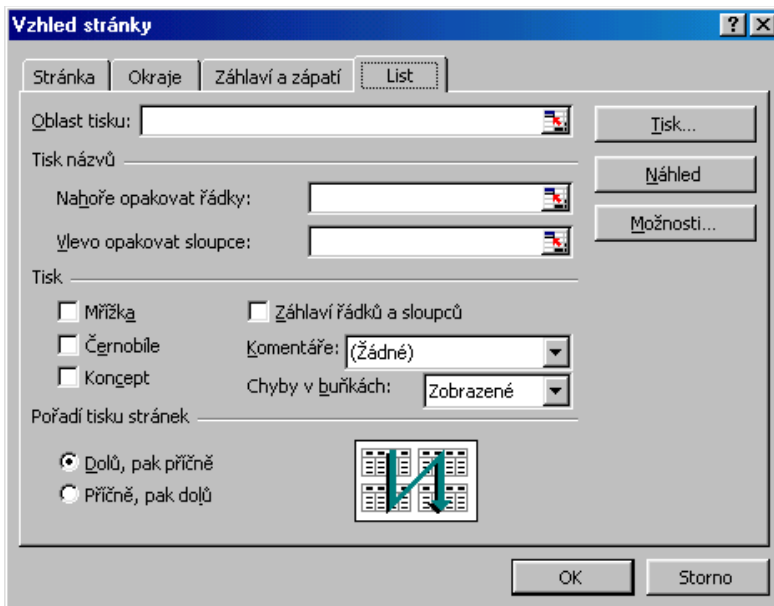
Vzhled stránky

? X

Stránka | Okraje | Záhlaví a zápatí | List

Oblast tisku:

Tisk...

Tisk názvů

Náhled

Nahoře opakovat řádky:

Možnosti...

Vlevo opakovat sloupce:

Tisk

Mřížka

Záhlaví řádků a sloupců

Černobíle

Komentáře: (Žádné)

Koncept

Chyby v buňkách: Zobrazené

Pořadí tisku stránek

Dolů, pak příčně

Příčně, pak dolů

OK

Storno